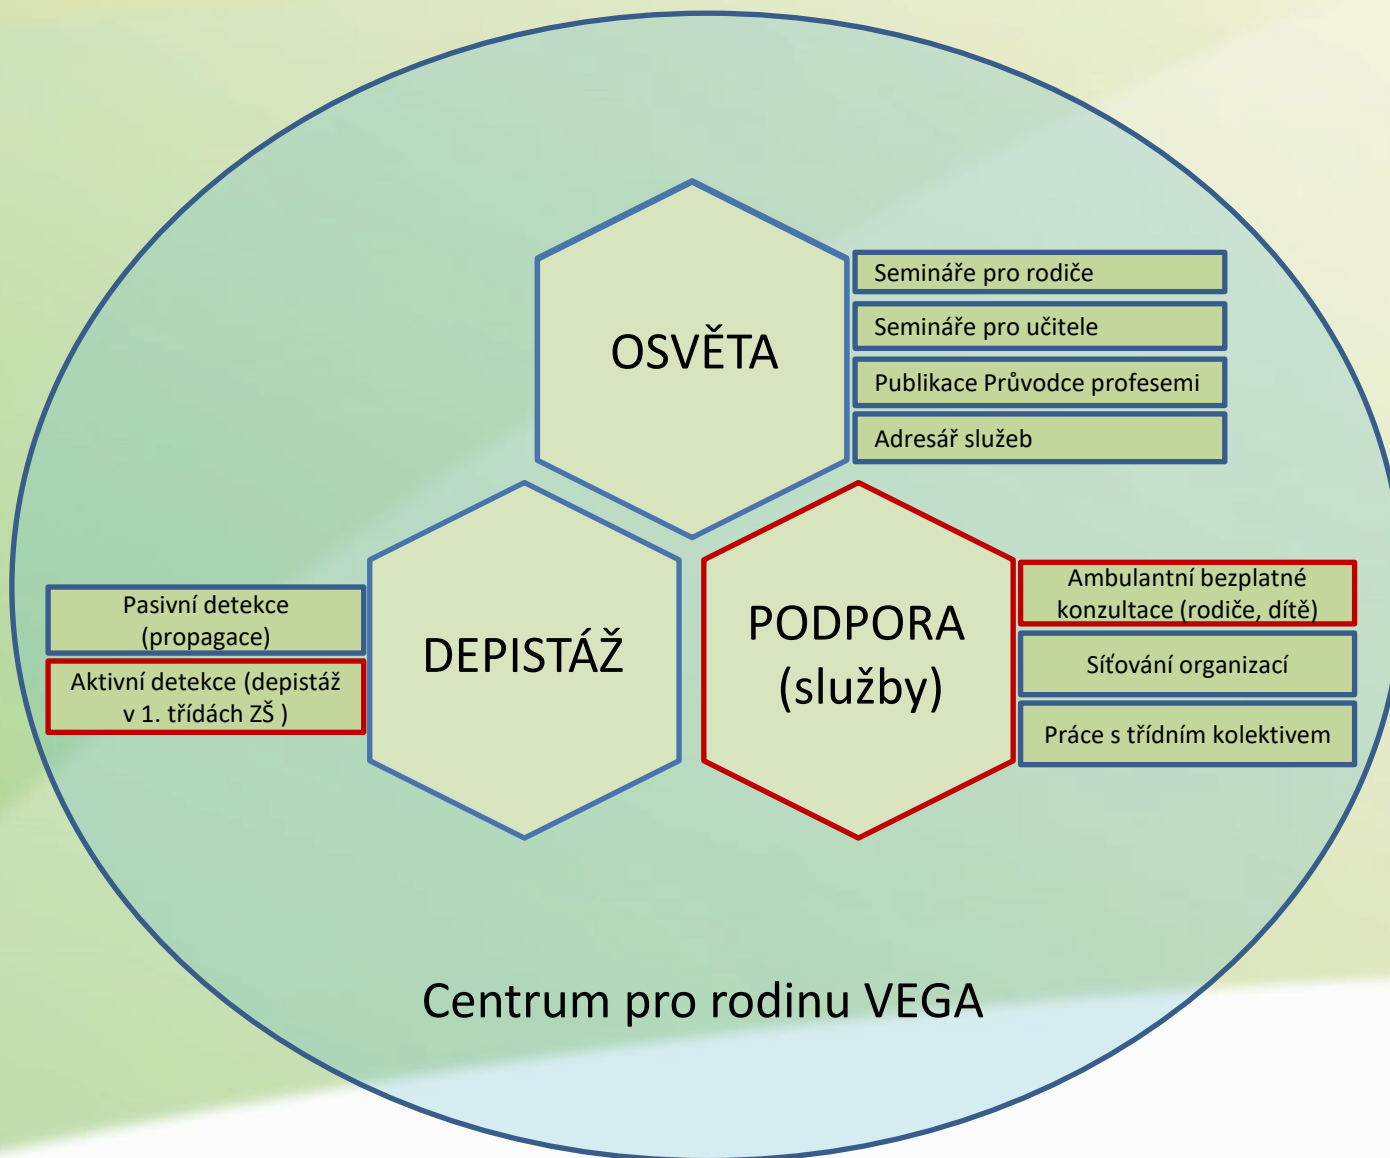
OSVĚTA

Semináře pro rodiče

Semináře pro učitele

Publikace Průvodce profesemi

Adresář služeb

Pasivní detekce (propagace)

Aktivní detekce (depistáž v 1. třídách ZŠ )

DEPISTÁŽ

PODPORA (služby)

Ambulantní bezplatné konzultace (rodiče, dítě)

Síťování organizací

Práce s třídním kolektivem

Centrum pro rodinu VEGA